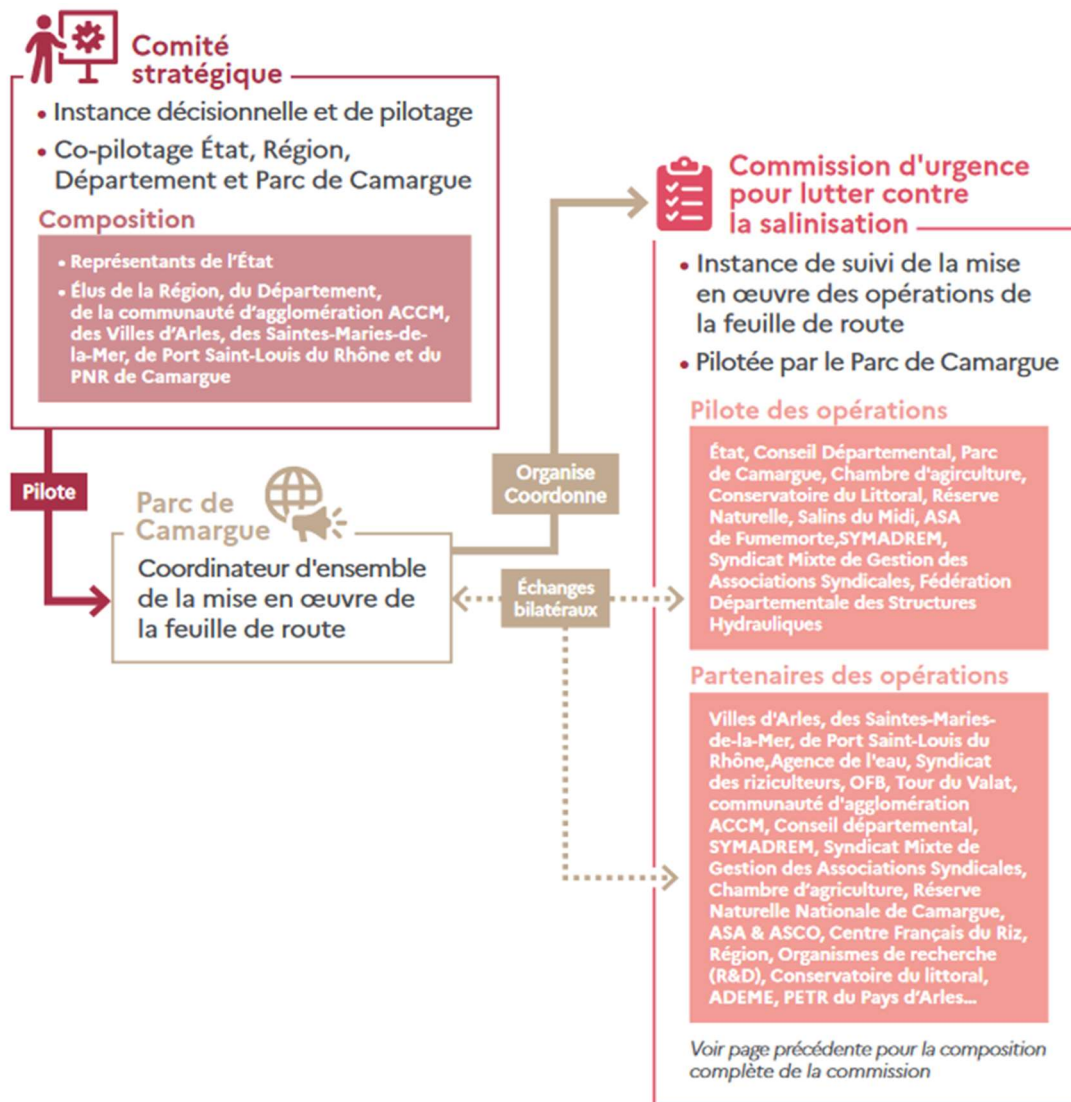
Comité stratégique

• Instance décisionnelle et de pilotage
• Co-pilotage État, Région, Département et Parc de Camargue

Composition

• Représentants de l'État
• Élus de la Région, du Département, de la communauté d'agglomération ACCM, des Villes d'Arles, des Saintes-Maries-de-la-Mer, de Port Saint-Louis du Rhône et du PNR de Camargue

Pilote

Parc de Camargue

Coordinateur d'ensemble de la mise en œuvre de la feuille de route

Organise Coordonne

Échanges bilatéraux

Commission d'urgence pour lutter contre la salinisation

• Instance de suivi de la mise en œuvre des opérations de la feuille de route
• Pilotée par le Parc de Camargue

Pilote des opérations

État, Conseil Départemental, Parc de Camargue, Chambre d'agirculture, Conservatoire du Littoral, Réserve Naturelle, Salins du Midi, ASA de Fumemorte,SYMADREM, Syndicat Mixte de Gestion des Associations Syndicales, Fédération Départementale des Structures Hydrauliques

Partenaires des opérations

Villes d'Arles, des Saintes-Maries-de-la-Mer, de Port Saint-Louis du Rhône,Agence de l'eau, Syndicat des riziculteurs, OFB, Tour du Valat, communauté d'agglomération ACCM, Conseil départemental, SYMADREM, Syndicat Mixte de Gestion des Associations Syndicales, Chambre d'agriculture, Réserve Naturelle Nationale de Camargue, ASA & ASCO, Centre Français du Riz, Région, Organismes de recherche (R&D), Conservatoire du littoral, ADEME, PETR du Pays d'Arles...

Voir page précédente pour la composition complète de la commission